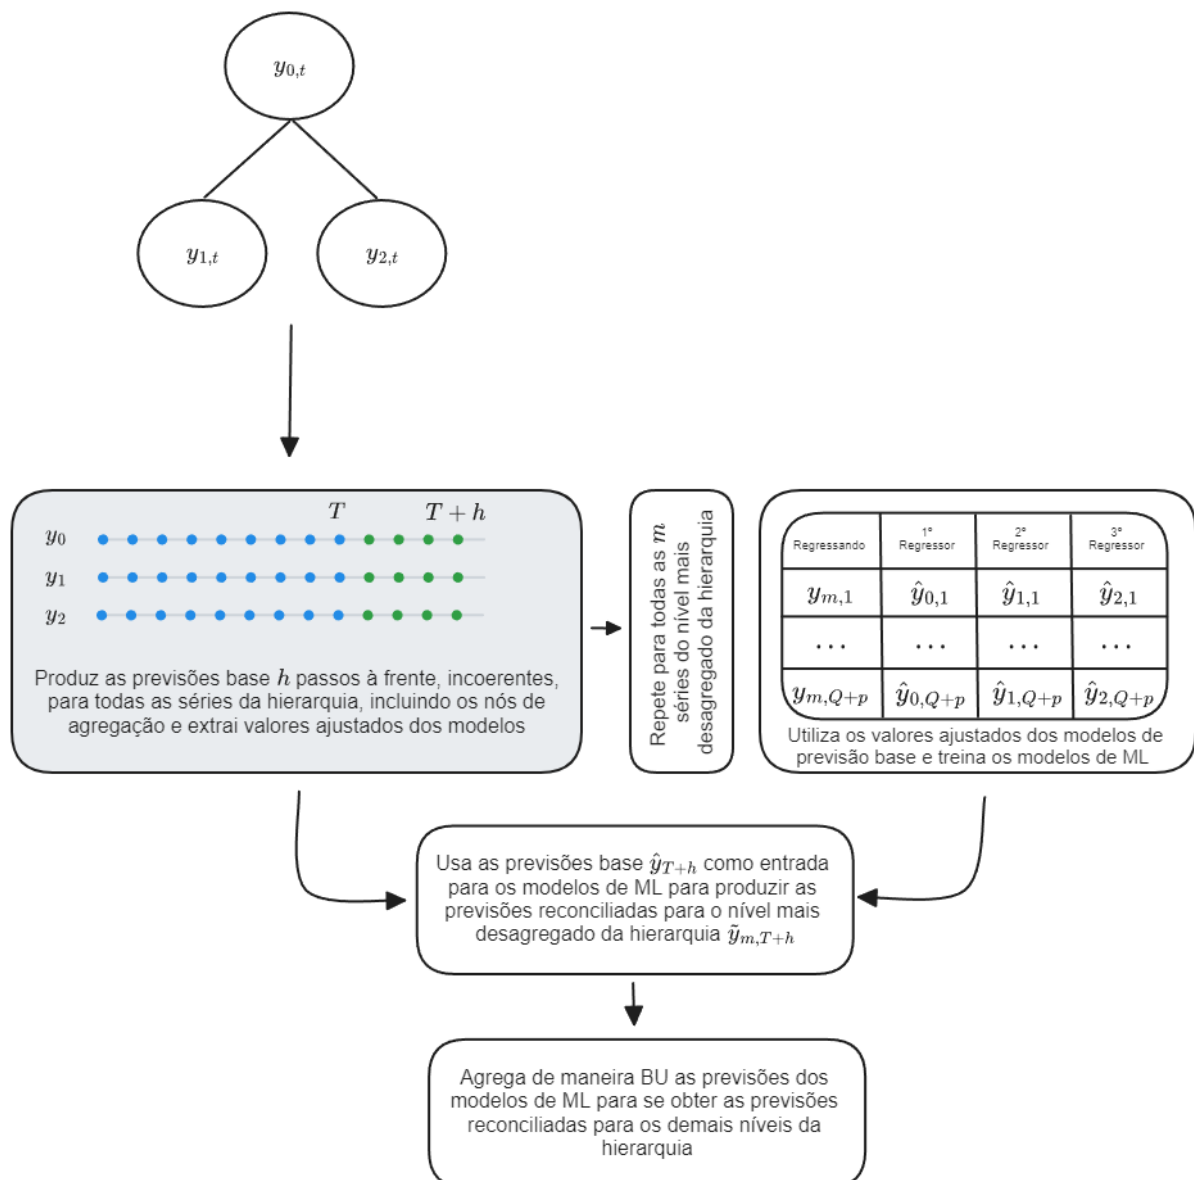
$y_{0,t}$

$y_{1,t}$

$y_{2,t}$

$T$ $T+h$

$y_0$

$y_1$

$y_2$

Produz as previsões base $h$ passos à frente, incoerentes, para todas as séries da hierarquia, incluindo os nós de agregação e extrai valores ajustados dos modelos

Repete para todas as $m$ séries do nível mais desagregado da hierarquia

| Regressando | 1º Regressor | 2º Regressor | 3º Regressor |
|---|---|---|---|
| $y_{m,1}$ | $\hat{y}_{0,1}$ | $\hat{y}_{1,1}$ | $\hat{y}_{2,1}$ |
| $\cdots$ | $\cdots$ | $\cdots$ | $\cdots$ |
| $y_{m,Q+p}$ | $\hat{y}_{0,Q+p}$ | $\hat{y}_{1,Q+p}$ | $\hat{y}_{2,Q+p}$ |

Utiliza os valores ajustados dos modelos de previsão base e treina os modelos de ML

Usa as previsões base $\hat{y}_{T+h}$ como entrada para os modelos de ML para produzir as previsões reconciliadas para o nível mais desagregado da hierarquia $\tilde{y}_{m,T+h}$

Agrega de maneira BU as previsões dos modelos de ML para se obter as previsões reconciliadas para os demais níveis da hierarquia